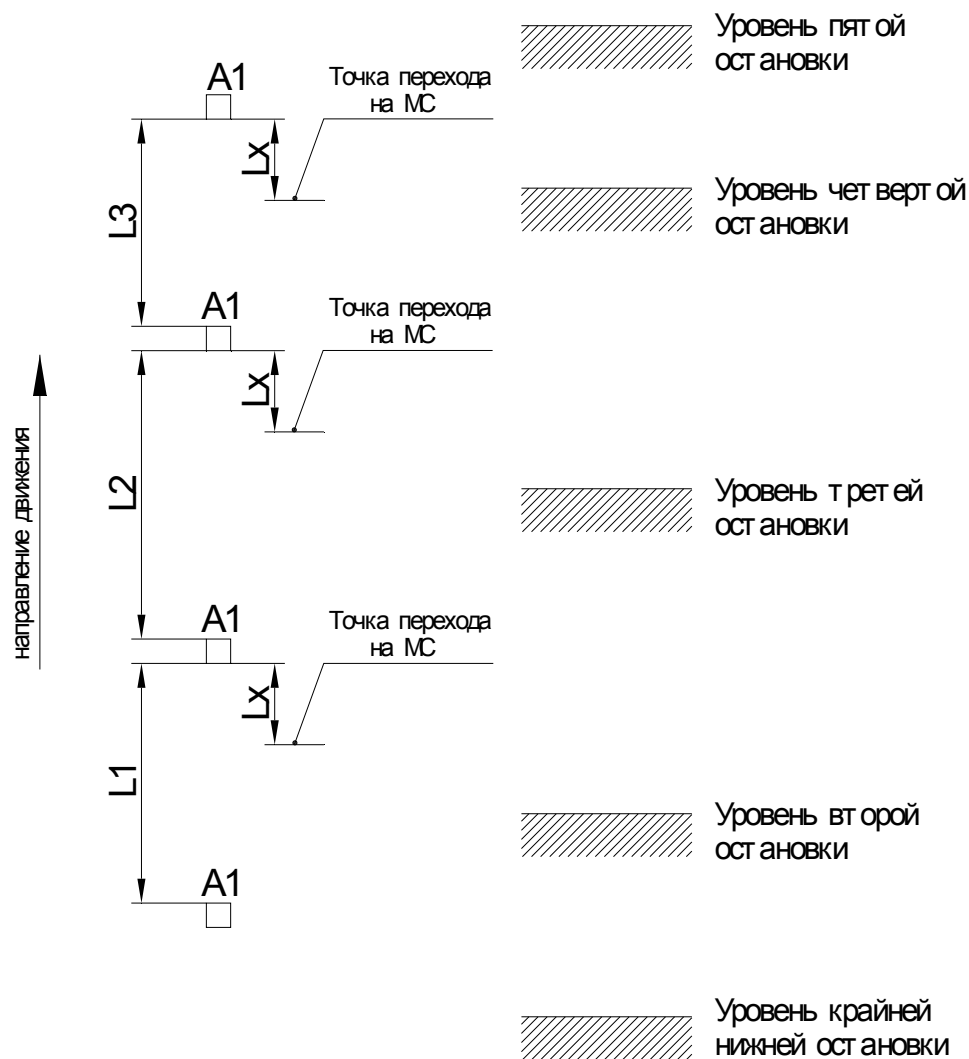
A1

Точка перехода на МС

Уровень пятой остановки

Lx

L3

Уровень четвертой остановки

A1

Точка перехода на МС

Lx

направление движения

L2

Уровень третей остановки

A1

Точка перехода на МС

Lx

L1

Уровень второй остановки

A1

Уровень крайней нижней остановки